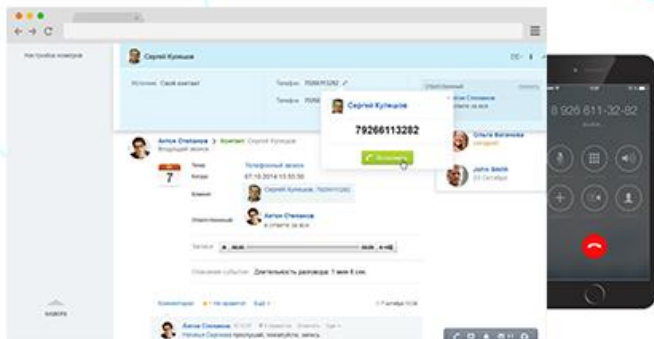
Настройка номеров

Сергей Кузнецов

Источник Свой контакт

Телефон 79266113282

Телефон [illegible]

Ответственный

Антон Степанов

Антон Степанов > Контакт Сергей Кузнецов

Входящий звонок

7

Тема Телефонный звонок

Когда 07.10.2014 13:53:30

Клиент Сергей Кузнецов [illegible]

Ответственный Антон Степанов в ответе за все

Запись

Описание события Длительность разговора: 1 мин 8 сек.

Комментарии Мне нравится Ещё

Антон Степанов

Сергей Кузнецов

79266113282

Позвонить

Ольга Васильева

John Smith

8 926 611-32-82